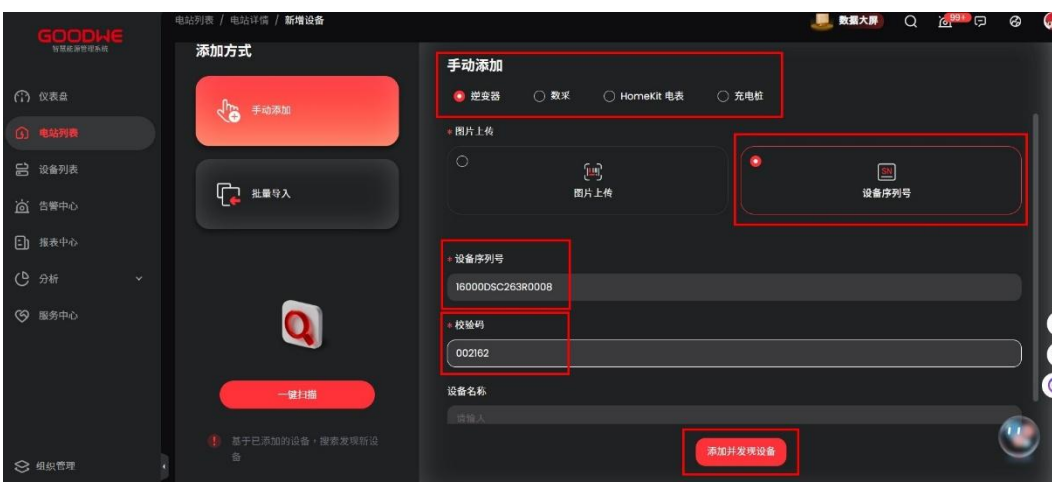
GOODWE
智慧能源管理系统

电站列表 / 电站详情 / 新增设备

数据大屏 99+

仪表盘
电站列表
设备列表
告警中心
报表中心
分析
服务中心
组织管理

添加方式

手动添加

批量导入

一键扫描

基于已添加的设备，搜索发现新设备

手动添加

逆变器 数采 HomeKit 电表 充电桩

* 图片上传

图片上传

SN
设备序列号

* 设备序列号

16000DSC263R0008

* 校验码

002162

设备名称

请输入

添加并发现设备